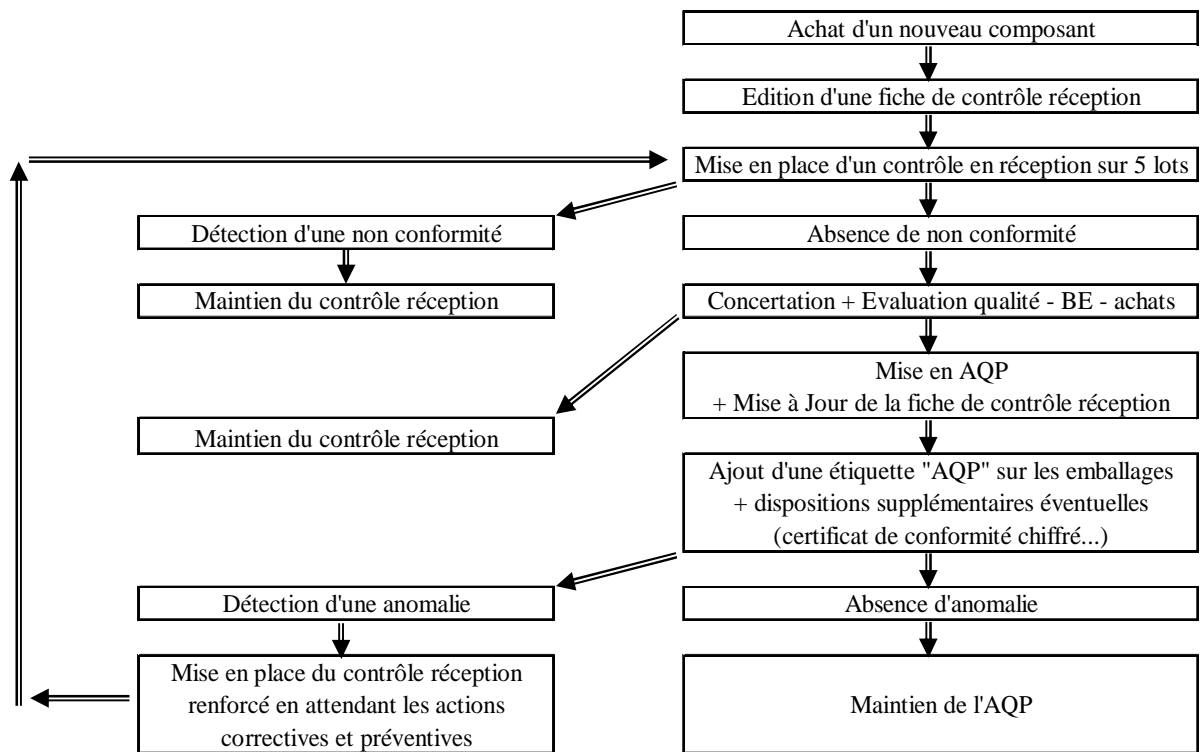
Achat d'un nouveau composant

Edition d'une fiche de contrôle réception

Mise en place d'un contrôle en réception sur 5 lots

Détection d'une non conformité

Absence de non conformité

Maintien du contrôle réception

Concertation + Evaluation qualité - BE - achats

Mise en AQP
+ Mise à Jour de la fiche de contrôle réception

Maintien du contrôle réception

Ajout d'une étiquette "AQP" sur les emballages
+ dispositions supplémentaires éventuelles
(certificat de conformité chiffré...)

Détection d'une anomalie

Absence d'anomalie

Mise en place du contrôle réception renforcé en attendant les actions correctives et préventives

Maintien de l'AQP